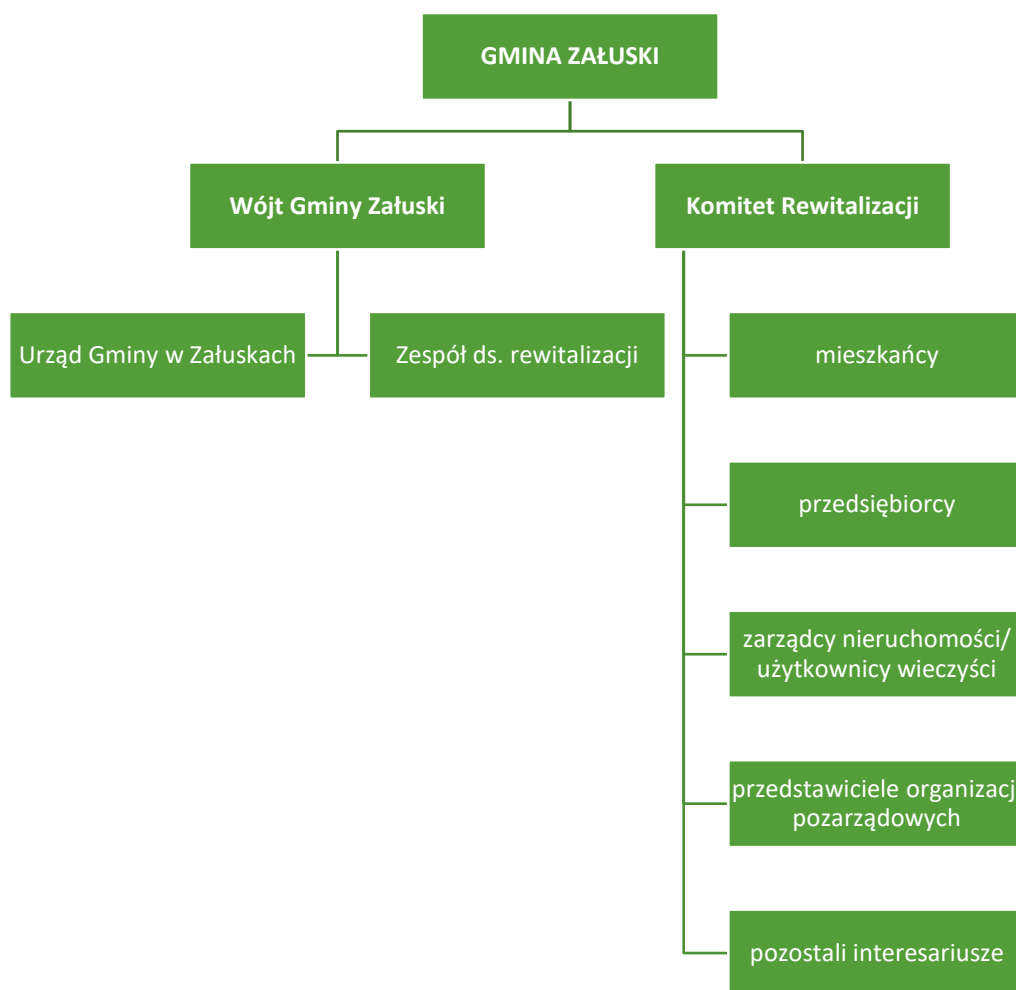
GMINA ZAŁUSKI

Wójt Gminy Załuski

Komitet Rewitalizacji

Urząd Gminy w Załuskach

Zespół ds. rewitalizacji

mieszkańcy

przedsiębiorcy

zarządcy nieruchomości/ użytkownicy wieczyści

przedstawiciele organizacj pozarządowych

pozostali interesariusze